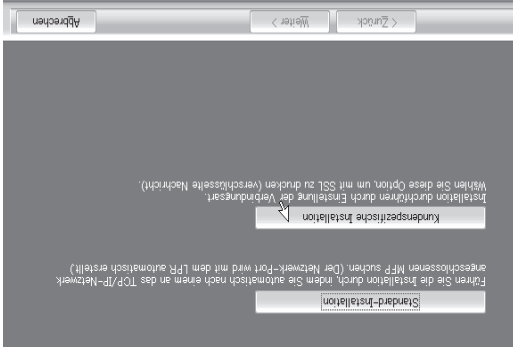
Standard-Installation

Führen Sie die Installation durch, indem Sie automatisch nach einem an das TCP/IP-Netzwerk angeschlossenen MFP suchen. (Der Netzwerk-Port wird mit dem LPR automatisch erstellt.)

Kundenspezifische Installation

Installation durchführen durch Einstellung der Verbindungsart.
Wählen Sie diese Option, um mit SSL zu drucken (verschlüsselte Nachricht).

< Zurück
Weiter >
Abbrechen